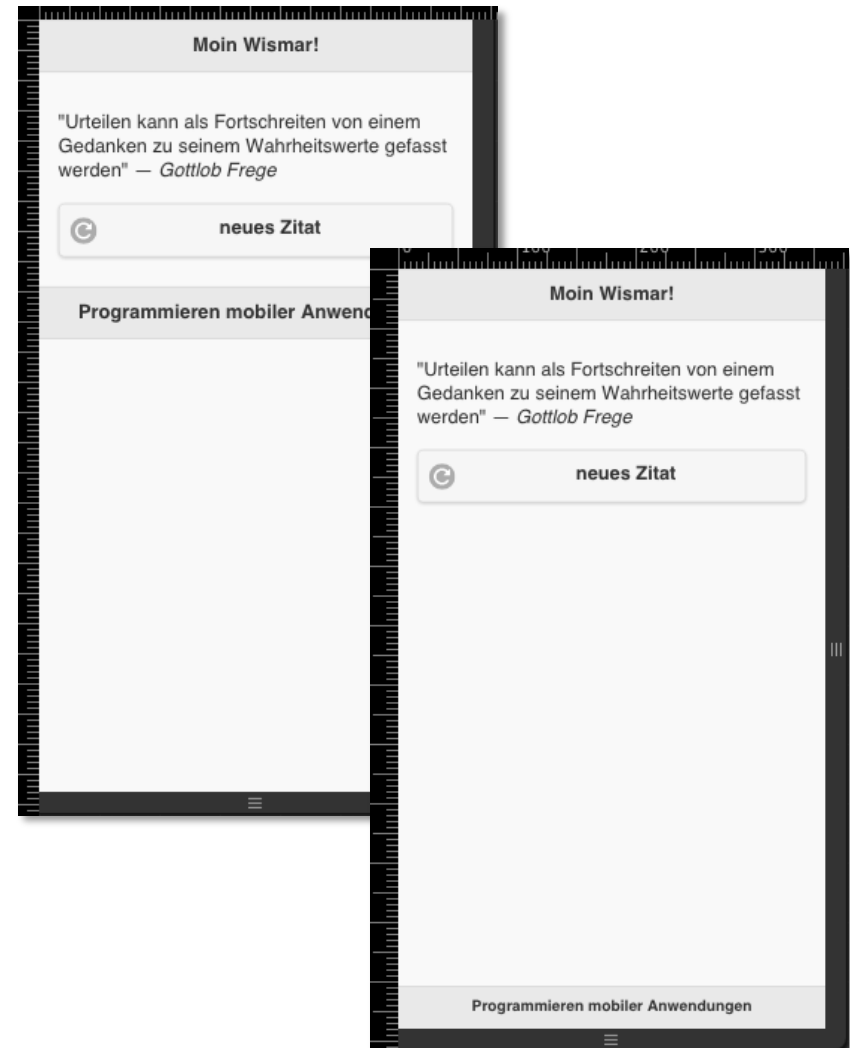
Moin Wismar!

"Urteilen kann als Fortschreiten von einem Gedanken zu seinem Wahrheitswerte gefasst werden" — *Gottlob Frege*

neues Zitat

Programmieren mobiler Anwend

100 200 300

Moin Wismar!

"Urteilen kann als Fortschreiten von einem Gedanken zu seinem Wahrheitswerte gefasst werden" — *Gottlob Frege*

neues Zitat

Programmieren mobiler Anwendungen